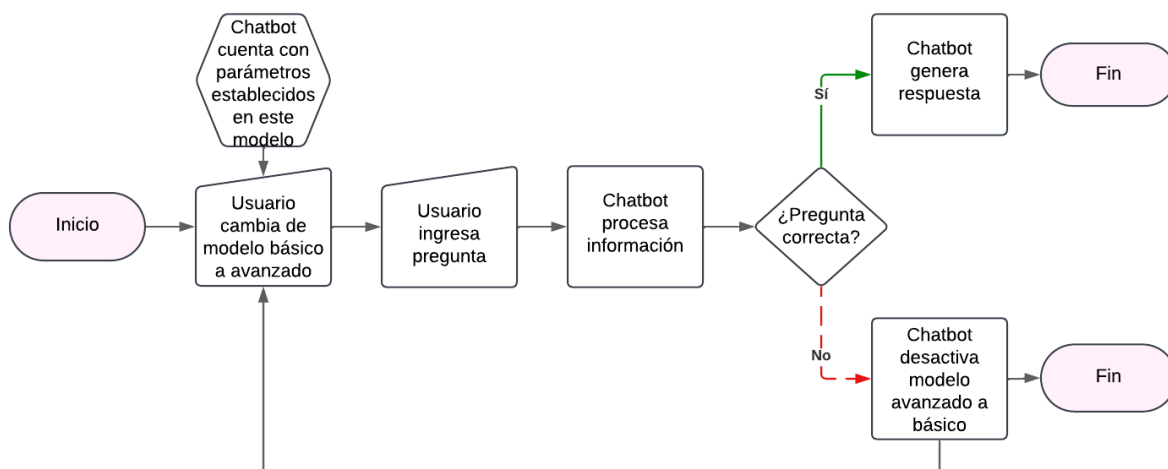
Chatbot cuenta con parámetros establecidos en este modelo

Inicio

Usuario cambia de modelo básico a avanzado

Usuario ingresa pregunta

Chatbot procesa información

¿Pregunta correcta?

Sí

Chatbot genera respuesta

Fin

No

Chatbot desactiva modelo avanzado a básico

Fin